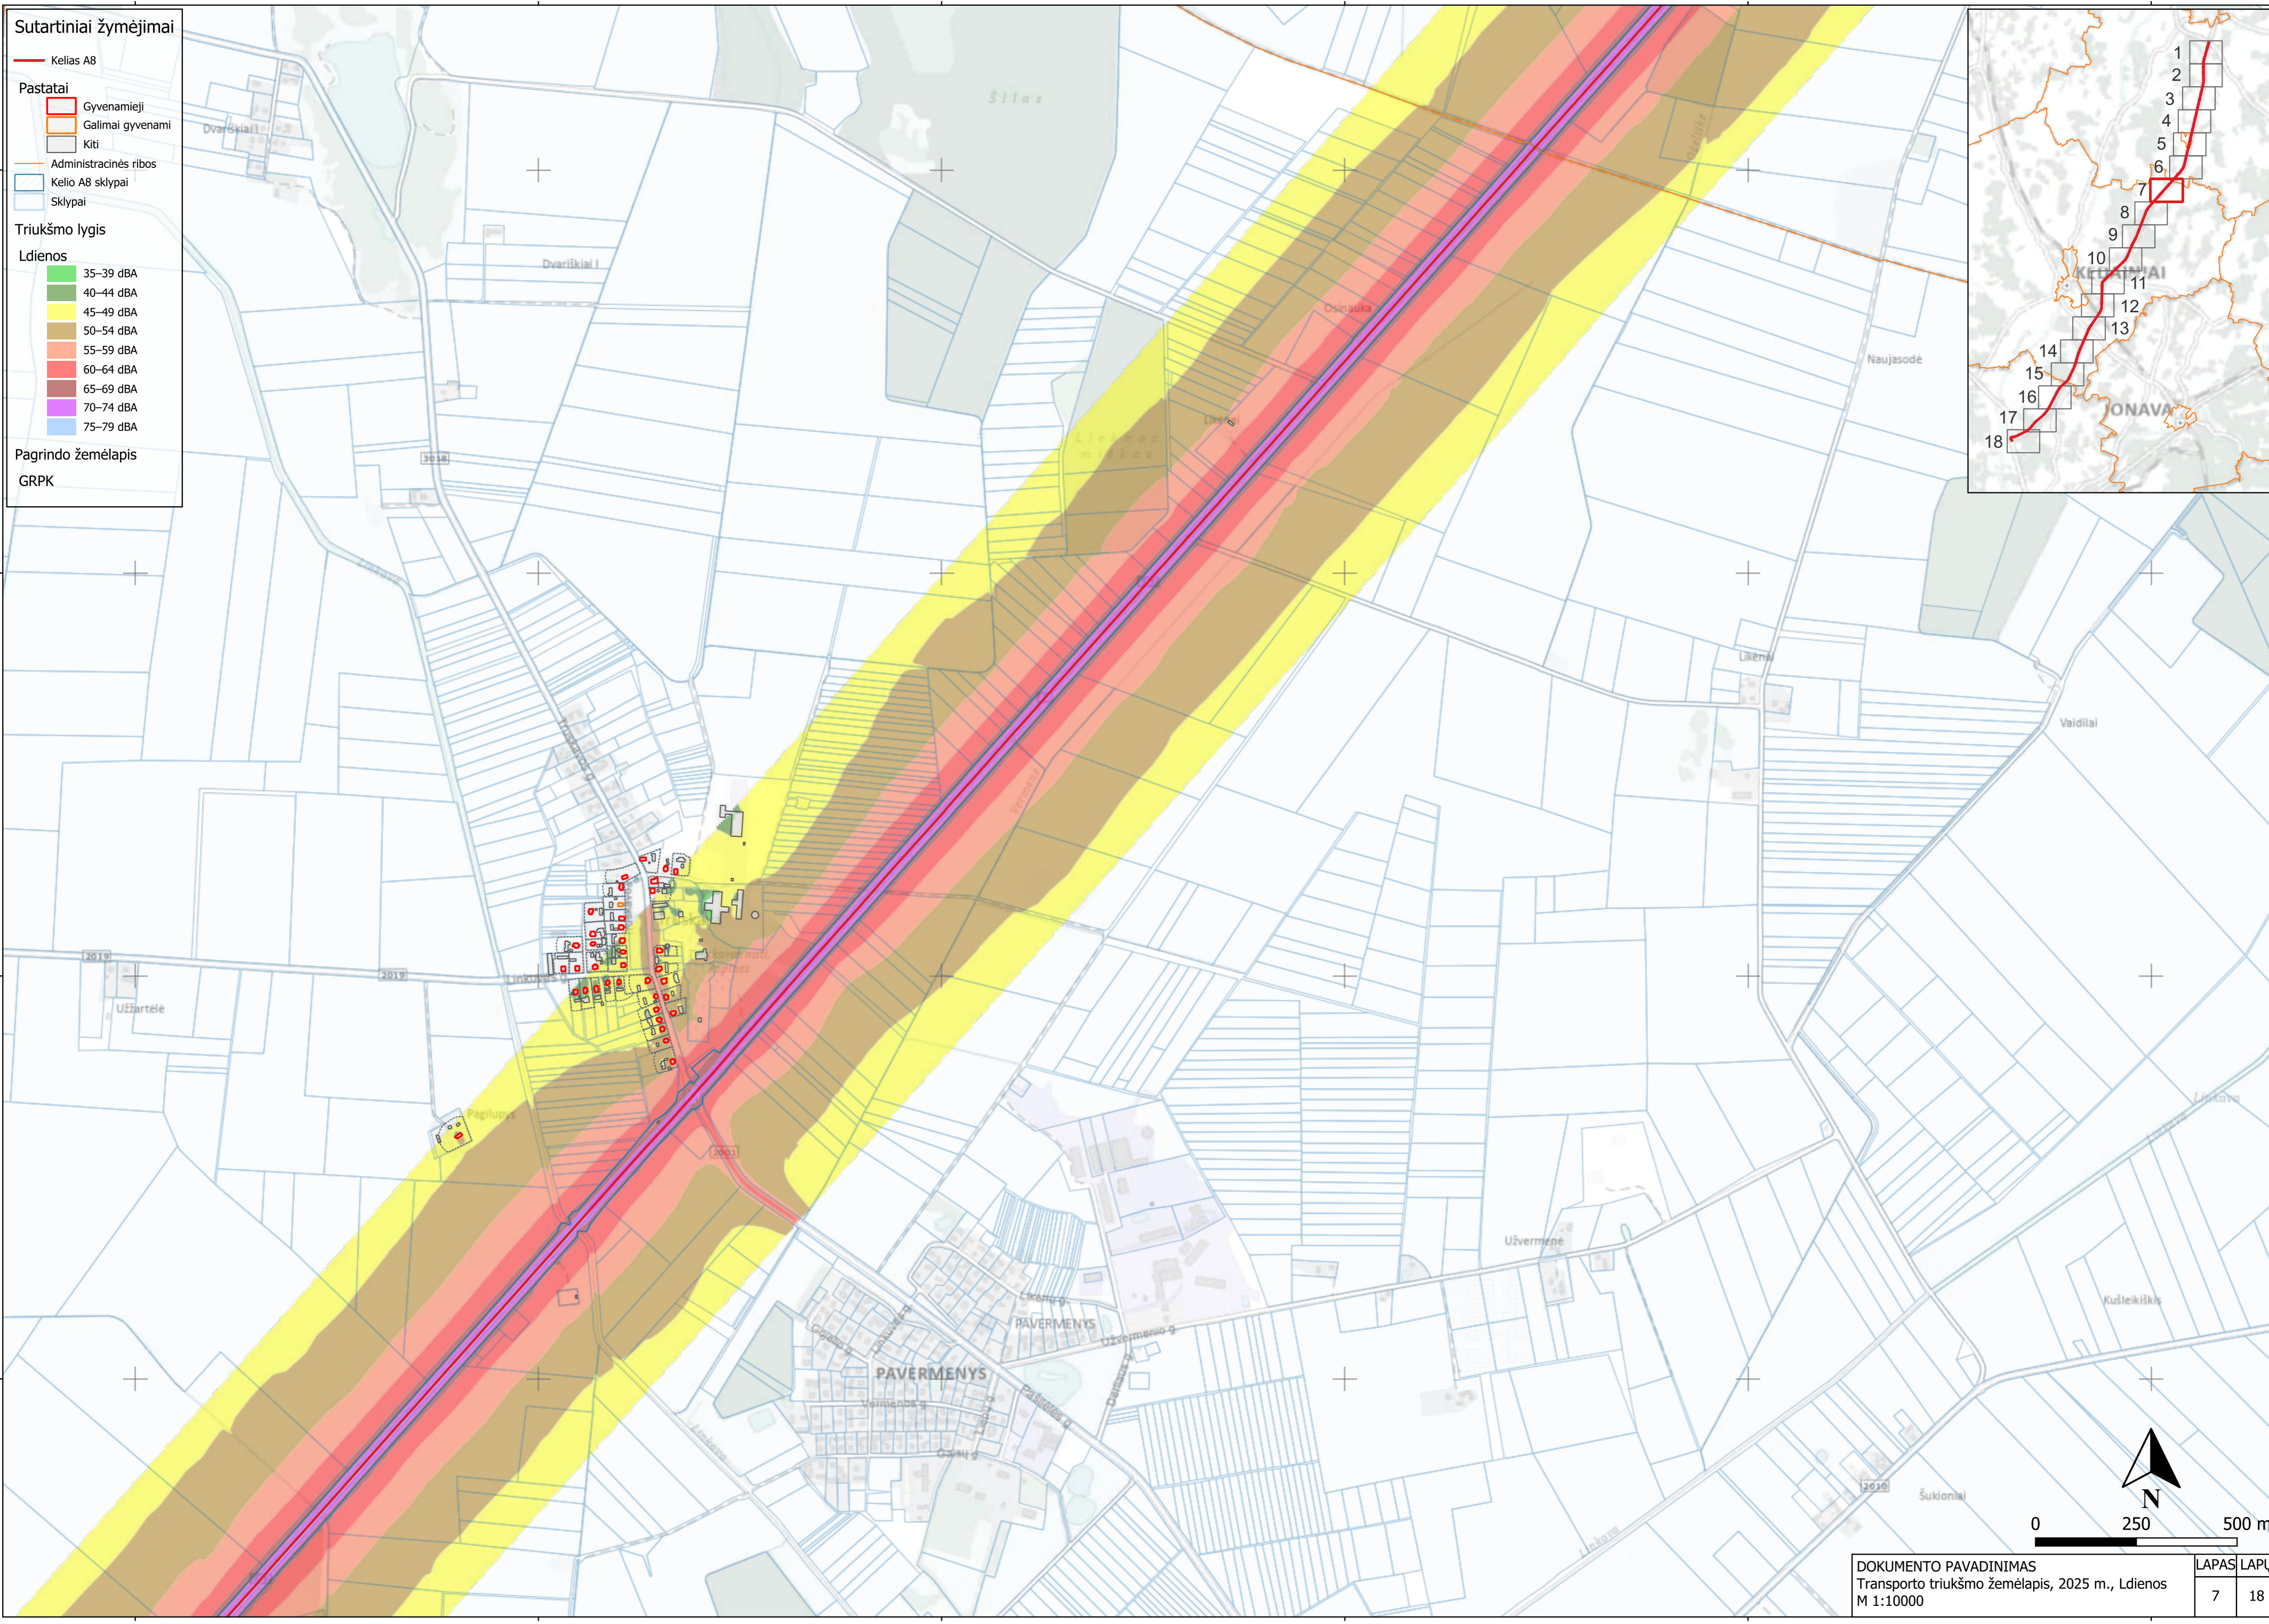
Sutartiniai žymėjimai

Kelias A8

Pastatai

Gyvenamieji

Galimai gyvenami

Kiti

Administracinės ribos

Kelio A8 sklypai

Sklypai

Triukšmo lygis

Ldienos

35–39 dBA

40–44 dBA

45–49 dBA

50–54 dBA

55–59 dBA

60–64 dBA

65–69 dBA

70–74 dBA

75–79 dBA

Pagrindo žemėlapis

GRPK

Šilas

Dvariškiai I

Dvariškiai I

Osinauka

Naujasodė

Liekas miškas

Likėnai

Vaidilai

Linkuva

Užartelė

Pagiluptys

2019

2019

2018

2001

Užvermenė

Kušleikiškis

PAVERMENYS

PAVERMENYS

Užvermenio g.

Šukioniai

2019

1
2
3
4
5
6
7
8
9
10
11
12
13
14
15
16
17
18

KĖDAINIAI

JONAVA

N

0 250 500 m

DOKUMENTO PAVADINIMAS
Transporto triukšmo žemėlapis, 2025 m., Ldienos
M 1:10000

| LAPAS | LAPŲ |
|---|---|
| 7 | 18 |